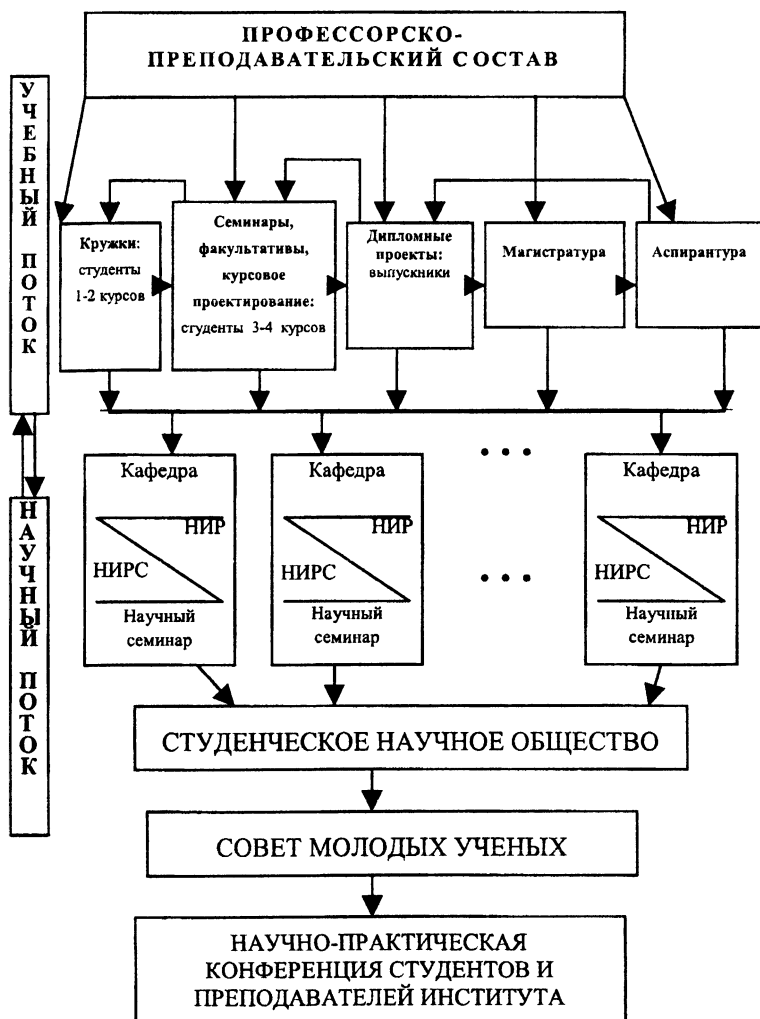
ПРОФЕССОРСКО-ПРЕПОДАВАТЕЛЬСКИЙ СОСТАВ

УЧЕБНЫЙ ПОТОК

Кружки: студенты 1-2 курсов

Семинары, факультативы, курсовое проектирование: студенты 3-4 курсов

Дипломные проекты: выпускники

Магистратура

Аспирантура

Кафедра
НИР
НИРС
Научный семинар

Кафедра
НИР
НИРС
Научный семинар

• • •

• • •

Кафедра
НИР
НИРС
Научный семинар

НАУЧНЫЙ ПОТОК

СТУДЕНЧЕСКОЕ НАУЧНОЕ ОБЩЕСТВО

СОВЕТ МОЛОДЫХ УЧЕНЫХ

НАУЧНО-ПРАКТИЧЕСКАЯ КОНФЕРЕНЦИЯ СТУДЕНТОВ И ПРЕПОДАВАТЕЛЕЙ ИНСТИТУТА